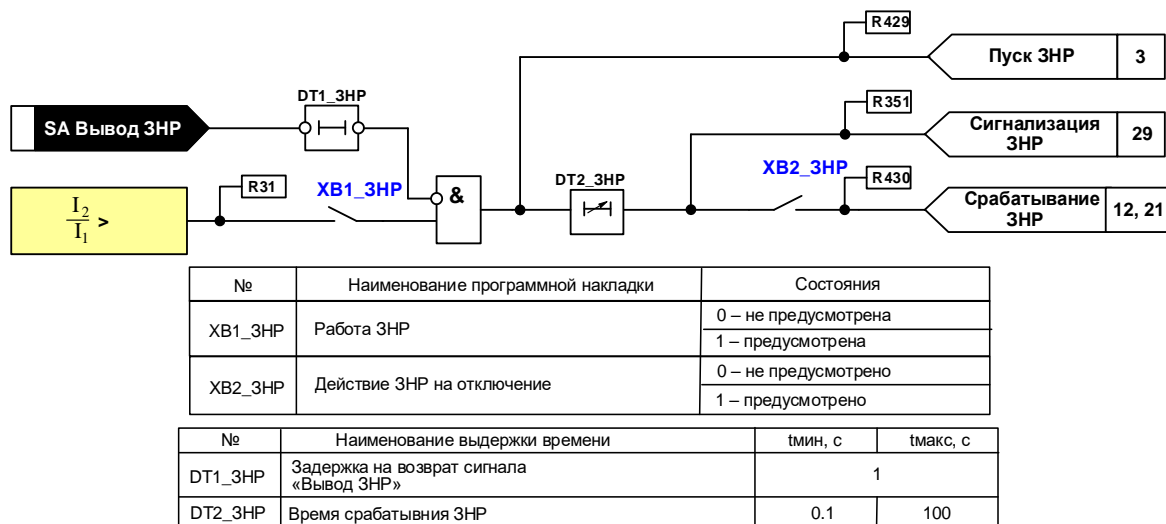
R429

Пуск ЗНР | 3

DT1_ЗНР

SA Вывод ЗНР

R351

Сигнализация ЗНР | 29

DT2_ЗНР

XB2_ЗНР

R31

XB1_ЗНР

&

R430

Срабатывание ЗНР | 12, 21

$\frac{I_2}{I_1}$ >

| № | Наименование программной накладки | Состояния |
|---|---|---|
| XB1_ЗНР | Работа ЗНР | 0 – не предусмотрена |
| | | 1 – предусмотрена |
| XB2_ЗНР | Действие ЗНР на отключение | 0 – не предусмотрено |
| | | 1 – предусмотрено |

| № | Наименование выдержки времени | tмин, с | tмакс, с |
|---|---|---|---|
| DT1_ЗНР | Задержка на возврат сигнала «Вывод ЗНР» | 1 | |
| DT2_ЗНР | Время срабатывния ЗНР | 0.1 | 100 |